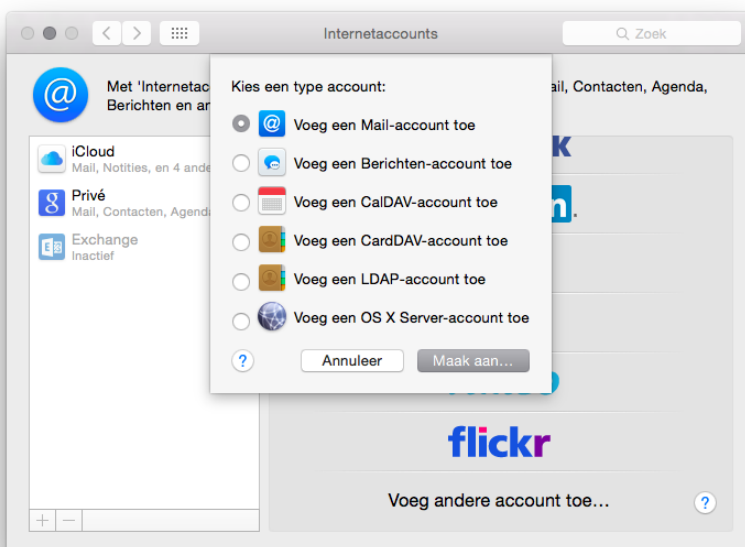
Internetaccounts

Zoek

Met 'Internetac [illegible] ail, Contacten, Agenda, Berichten en an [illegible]

iCloud
Mail, Notities, en 4 ande

Privé
Mail, Contacten, Agend

Exchange
Inactief

Kies een type account:

Voeg een Mail-account toe

Voeg een Berichten-account toe

Voeg een CalDAV-account toe

Voeg een CardDAV-account toe

Voeg een LDAP-account toe

Voeg een OS X Server-account toe

?

Annuleer

Maak aan…

k

in.

flickr

Voeg andere account toe…

?

+ −